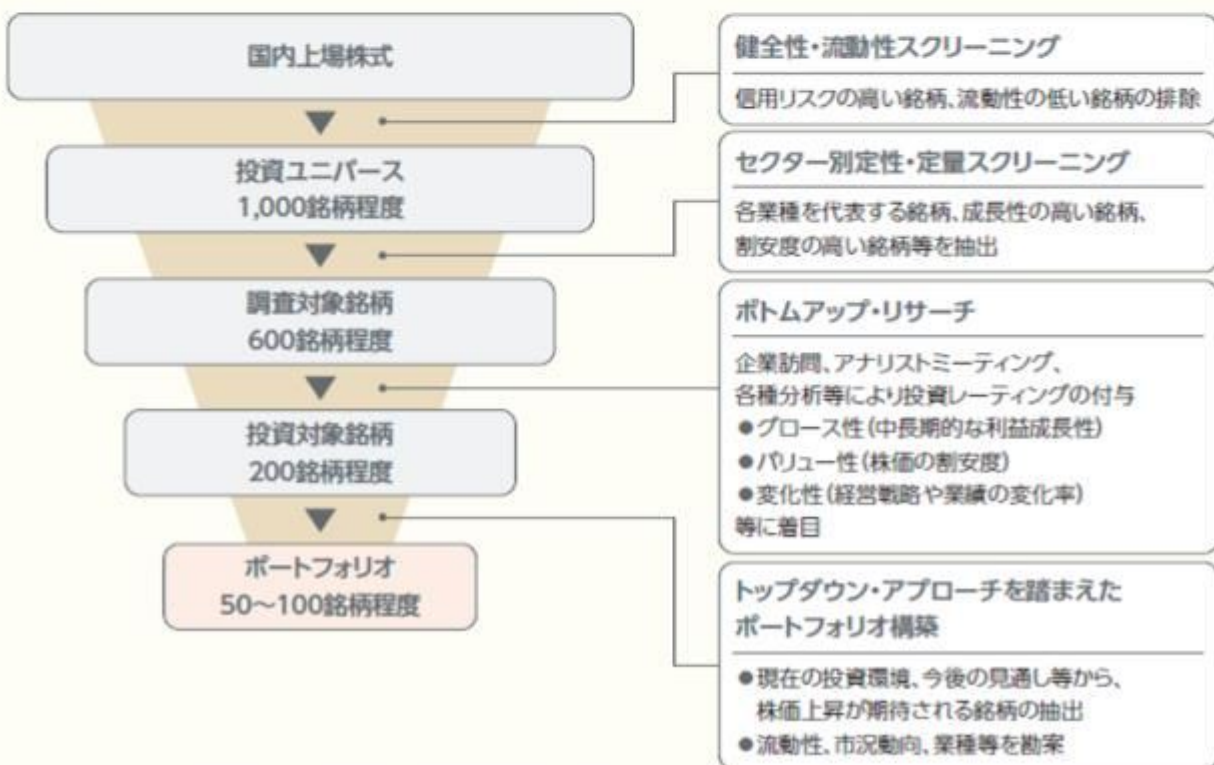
国内上場株式

投資ユニバース
1,000銘柄程度

調査対象銘柄
600銘柄程度

投資対象銘柄
200銘柄程度

ポートフォリオ
50～100銘柄程度

健全性・流動性スクリーニング

信用リスクの高い銘柄、流動性の低い銘柄の排除

セクター別定性・定量スクリーニング

各業種を代表する銘柄、成長性の高い銘柄、割安度の高い銘柄等を抽出

ボトムアップ・リサーチ

企業訪問、アナリストミーティング、各種分析等により投資レーティングの付与
●グロース性（中長期的な利益成長性）
●バリュー性（株価の割安度）
●変化性（経営戦略や業績の変化率）
等に着目

トップダウン・アプローチを踏まえたポートフォリオ構築

●現在の投資環境、今後の見通し等から、株価上昇が期待される銘柄の抽出
●流動性、市況動向、業種等を勘案